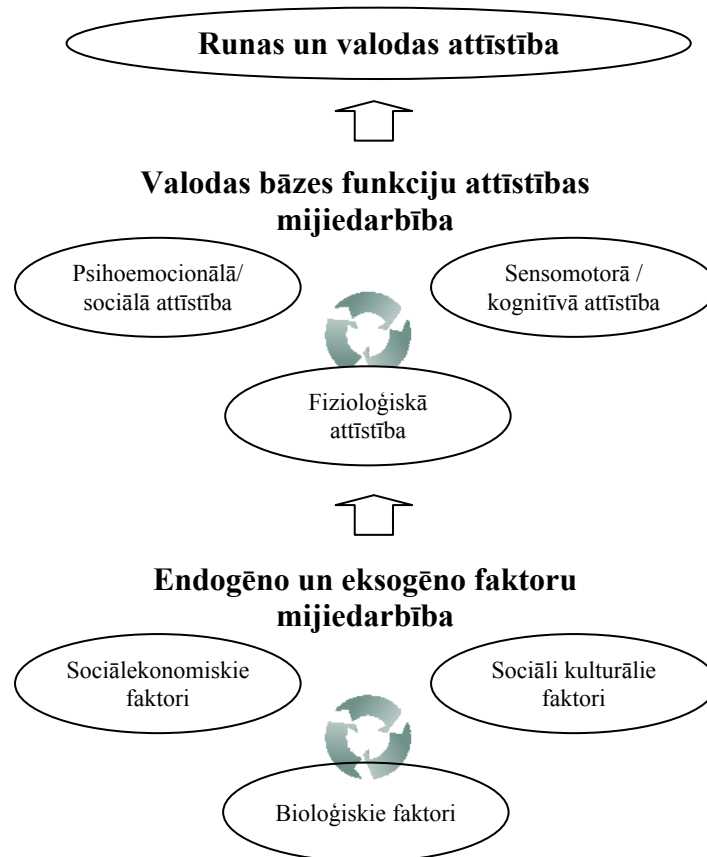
Runas un valodas attīstība

Valodas bāzes funkciju attīstības mijiedarbība

Psihoemocionālā/ sociālā attīstība

Sensomotorā / kognitīvā attīstība

Fizioloģiskā attīstība

Endogēno un eksogēno faktoru mijiedarbība

Sociālekonomiskie faktori

Sociāli kulturālie faktori

Bioloģiskie faktori